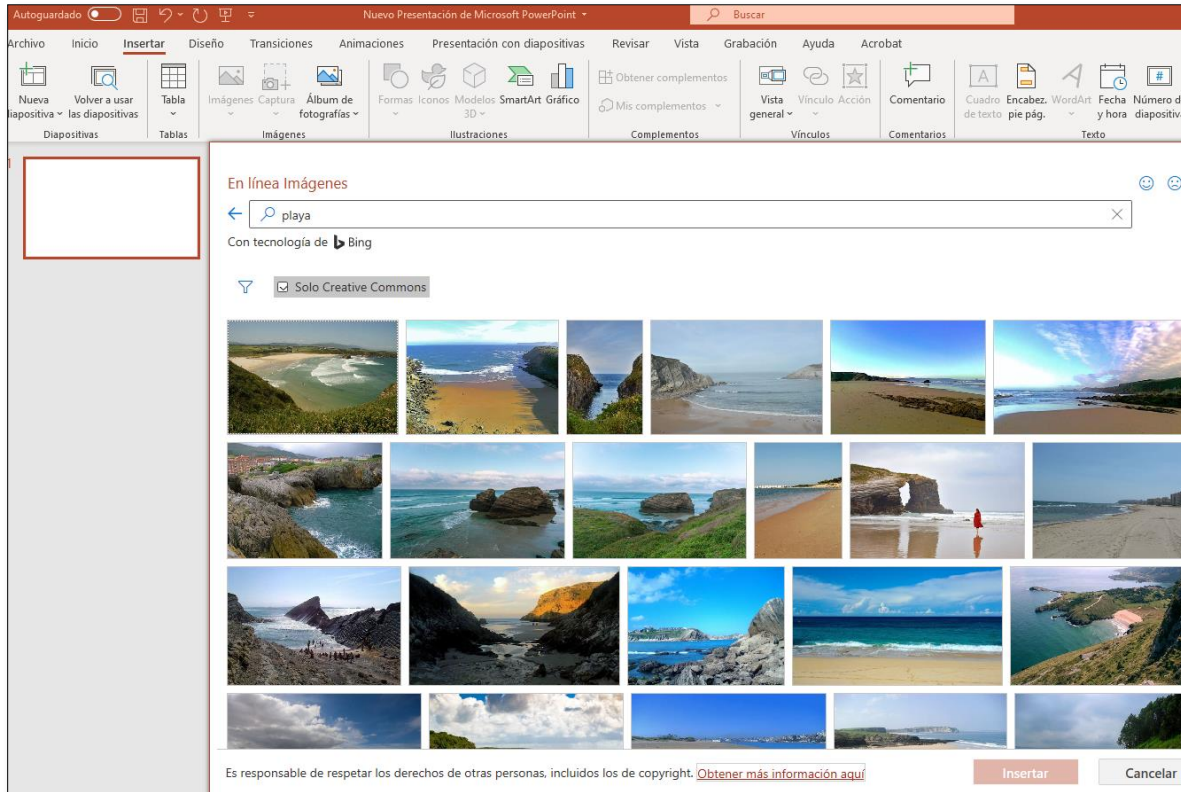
Autoguardado Nuevo Presentación de Microsoft PowerPoint Buscar

Archivo Inicio Insertar Diseño Transiciones Animaciones Presentación con diapositivas Revisar Vista Grabación Ayuda Acrobat

Nueva diapositiva Volver a usar las diapositivas Diapositivas Tabla Tablas Imágenes Captura Álbum de fotografías Imágenes Formas Iconos Modelos 3D SmartArt Gráfico Ilustraciones Obtener complementos Mis complementos Complementos Vista general Vínculo Acción Vínculos Comentario Comentarios Cuadro de texto Encabez. pie pág. WordArt Fecha y hora Número de diapositiva Texto

1

En línea Imágenes

playa

Con tecnología de Bing

Solo Creative Commons

Es responsable de respetar los derechos de otras personas, incluidos los de copyright. Obtener más información aquí

Insertar Cancelar